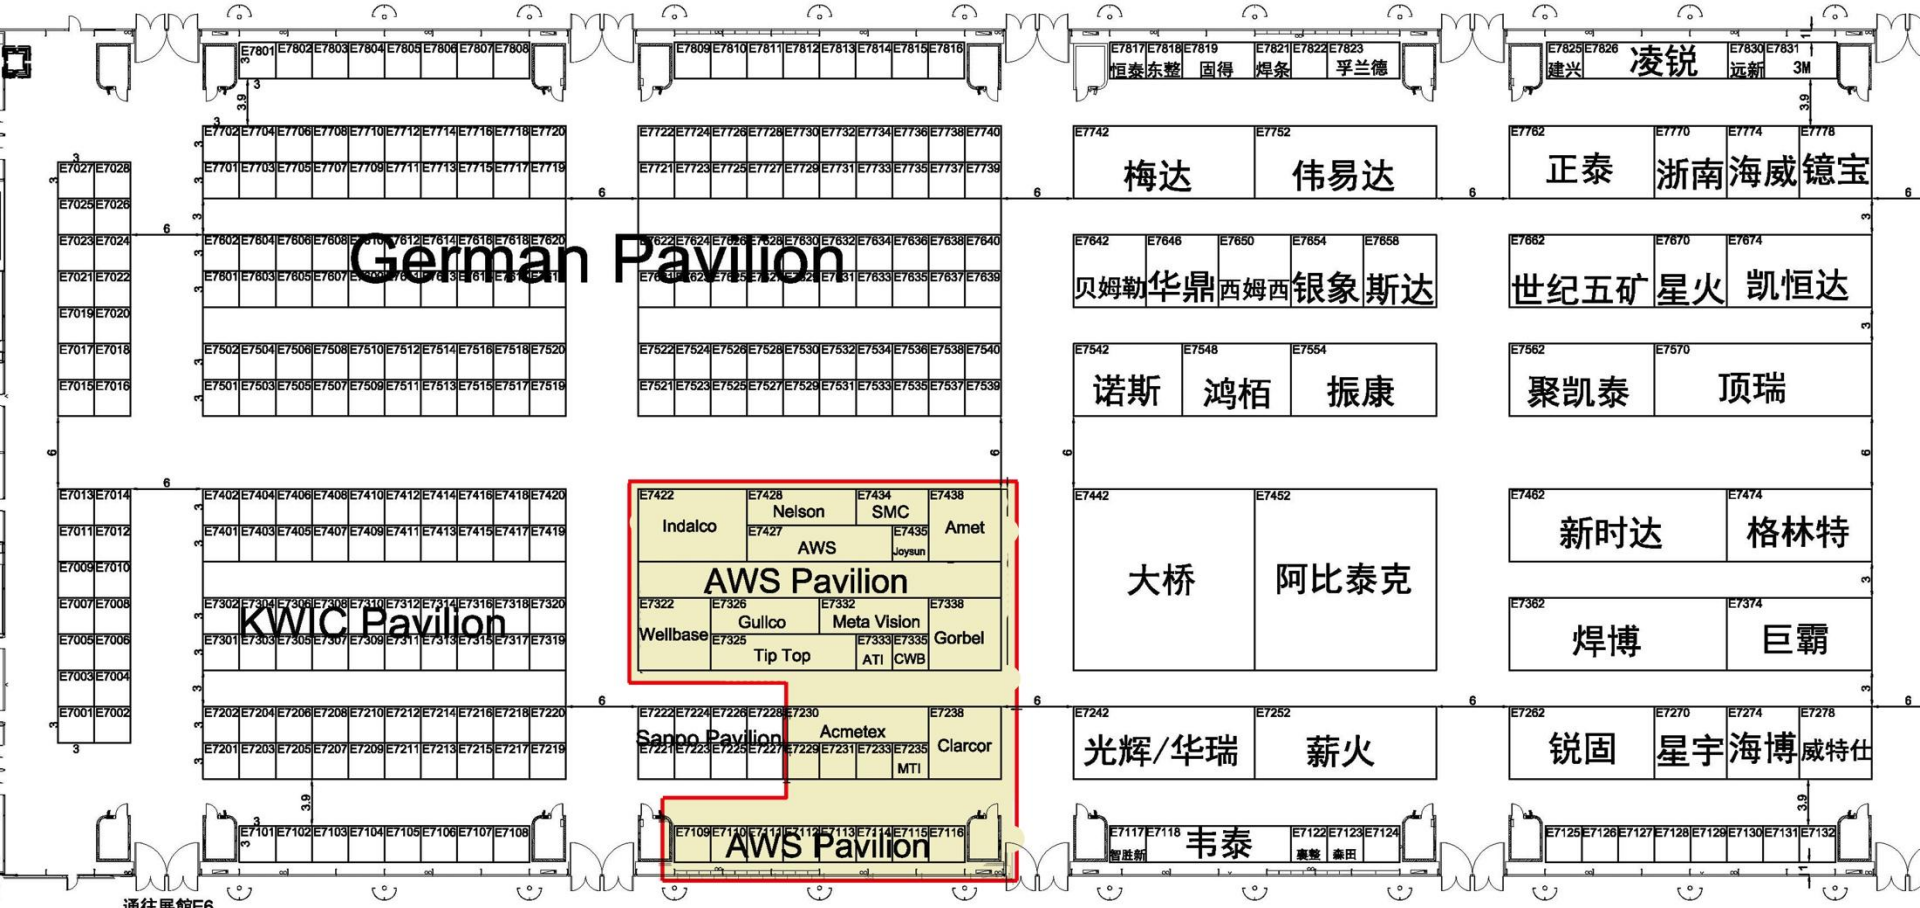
E7801 E7802 E7803 E7804 E7805 E7806 E7807 E7808
E7809 E7810 E7811 E7812 E7813 E7814 E7815 E7816
E7817 E7818 E7819 E7821 E7822 E7823
恒泰 东整 固得 焊条 孚兰德
E7825 E7826 E7830 E7831
建兴 凌锐 远新 3M

E7027 E7028 E7025 E7026 E7023 E7024 E7021 E7022 E7019 E7020 E7017 E7018 E7015 E7016

E7702 E7704 E7706 E7708 E7710 E7712 E7714 E7716 E7718 E7720
E7701 E7703 E7705 E7707 E7709 E7711 E7713 E7715 E7717 E7719
E7722 E7724 E7726 E7728 E7730 E7732 E7734 E7736 E7738 E7740
E7721 E7723 E7725 E7727 E7729 E7731 E7733 E7735 E7737 E7739

E7742 梅达
E7752 伟易达
E7762 正泰
E7770 浙南
E7774 海威
E7778 镱宝

E7602 E7604 E7606 E7608 E7610 E7612 E7614 E7616 E7618 E7620
E7601 E7603 E7605 E7607
German Pavilion
E7622 E7624 E7626 E7628 E7630 E7632 E7634 E7636 E7638 E7640
E7631 E7633 E7635 E7637 E7639

E7642 贝姆勒
E7646 华鼎
E7650 西姆西
E7654 银象
E7658 斯达
E7662 世纪五矿
E7670 星火
E7674 凯恒达

E7502 E7504 E7506 E7508 E7510 E7512 E7514 E7516 E7518 E7520
E7501 E7503 E7505 E7507 E7509 E7511 E7513 E7515 E7517 E7519
E7522 E7524 E7526 E7528 E7530 E7532 E7534 E7536 E7538 E7540
E7521 E7523 E7525 E7527 E7529 E7531 E7533 E7535 E7537 E7539

E7542 诺斯
E7548 鸿栢
E7554 振康
E7562 聚凯泰
E7570 顶瑞

E7013 E7014 E7011 E7012 E7009 E7010 E7007 E7008 E7005 E7006 E7003 E7004 E7001 E7002

E7402 E7404 E7406 E7408 E7410 E7412 E7414 E7416 E7418 E7420
E7401 E7403 E7405 E7407 E7409 E7411 E7413 E7415 E7417 E7419

E7422 Indalco
E7428 Nelson
E7434 SMC
E7438 Amet
E7427 AWS
E7435 Joysun
AWS Pavilion

E7442 大桥
E7452 阿比泰克
E7462 新时达
E7474 格林特

E7302 E7304 E7306 E7308 E7310 E7312 E7314 E7316 E7318 E7320
KWIC Pavilion
E7301 E7303 E7305 E7307 E7309 E7311 E7313 E7315 E7317 E7319

E7322 Wellbase
E7326 Gullco
E7332 Meta Vision
E7338 Gorbel
E7325 Tip Top
E7333 ATI
E7335 CWB

E7362 焊博
E7374 巨霸

E7202 E7204 E7206 E7208 E7210 E7212 E7214 E7216 E7218 E7220
E7201 E7203 E7205 E7207 E7209 E7211 E7213 E7215 E7217 E7219

E7222 E7224 E7226 E7228 E7230
Sanpo Pavilion
E7221 E7223 E7225 E7227 E7229 E7231 E7233 E7235
Acmetex
MTI
E7238 Clarcor

E7242 光辉/华瑞
E7252 薪火
E7262 锐固
E7270 星宇
E7274 海博
E7278 威特仕

E7101 E7102 E7103 E7104 E7105 E7106 E7107 E7108
E7109 E7110 E7111 E7112 E7113 E7114 E7115 E7116
AWS Pavilion
E7117 E7118 智胜新 韦泰
E7122 E7123 E7124 襄整 森田
E7125 E7126 E7127 E7128 E7129 E7130 E7131 E7132

通往展馆E6